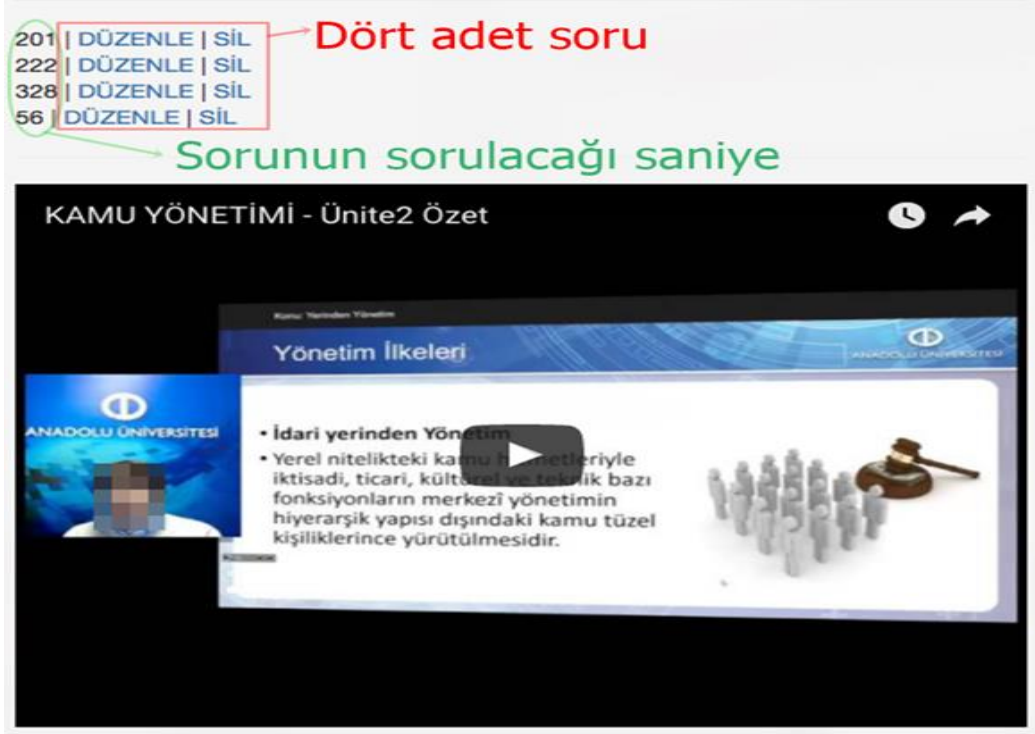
201 | DÜZENLE | SİL
222 | DÜZENLE | SİL
328 | DÜZENLE | SİL
56 | DÜZENLE | SİL

Dört adet soru

Sorunun sorulacağı saniye

KAMU YÖNETİMİ - Ünite2 Özet

Kamu Yerinden Yönetim

Yönetim İlkeleri

ANADOLU ÜNİVERSİTESİ

ANADOLU ÜNİVERSİTESİ

• İdari yerinden Yönetim
• Yerel nitelikteki kamu h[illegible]etleriyle iktisadi, ticari, kült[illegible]el ve te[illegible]ik bazı fonksiyonların merkezî yönetimin hiyerarşik yapısı dışındaki kamu tüzel kişiliklerince yürütülmesidir.